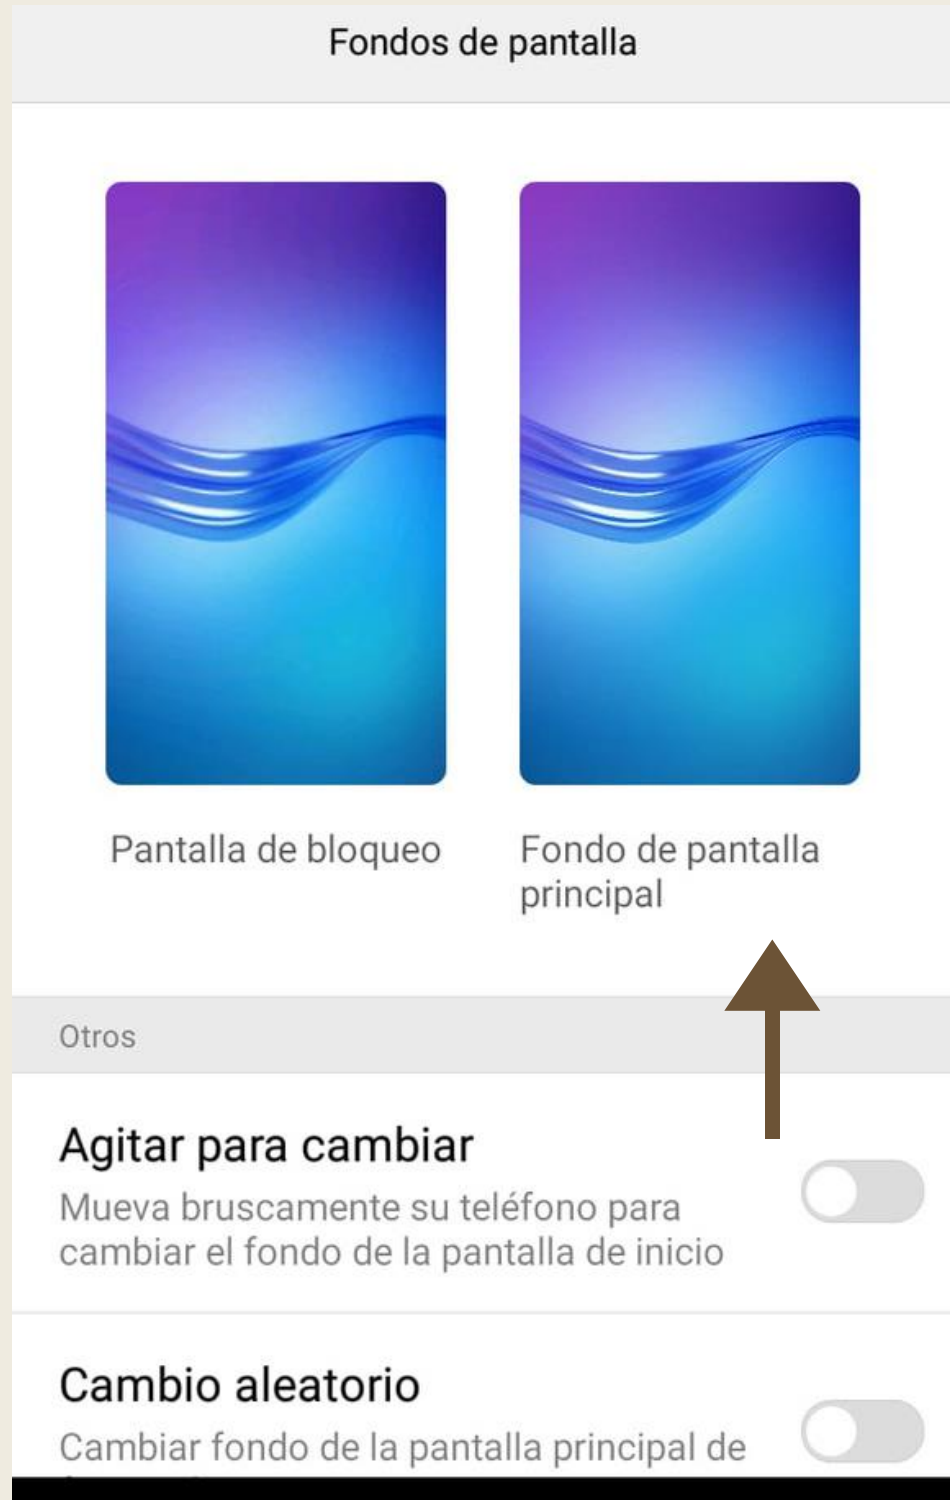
Fondos de pantalla

Pantalla de bloqueo

Fondo de pantalla principal

Otros

Agitar para cambiar
Mueva bruscamente su teléfono para cambiar el fondo de la pantalla de inicio

Cambio aleatorio
Cambiar fondo de la pantalla principal de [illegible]